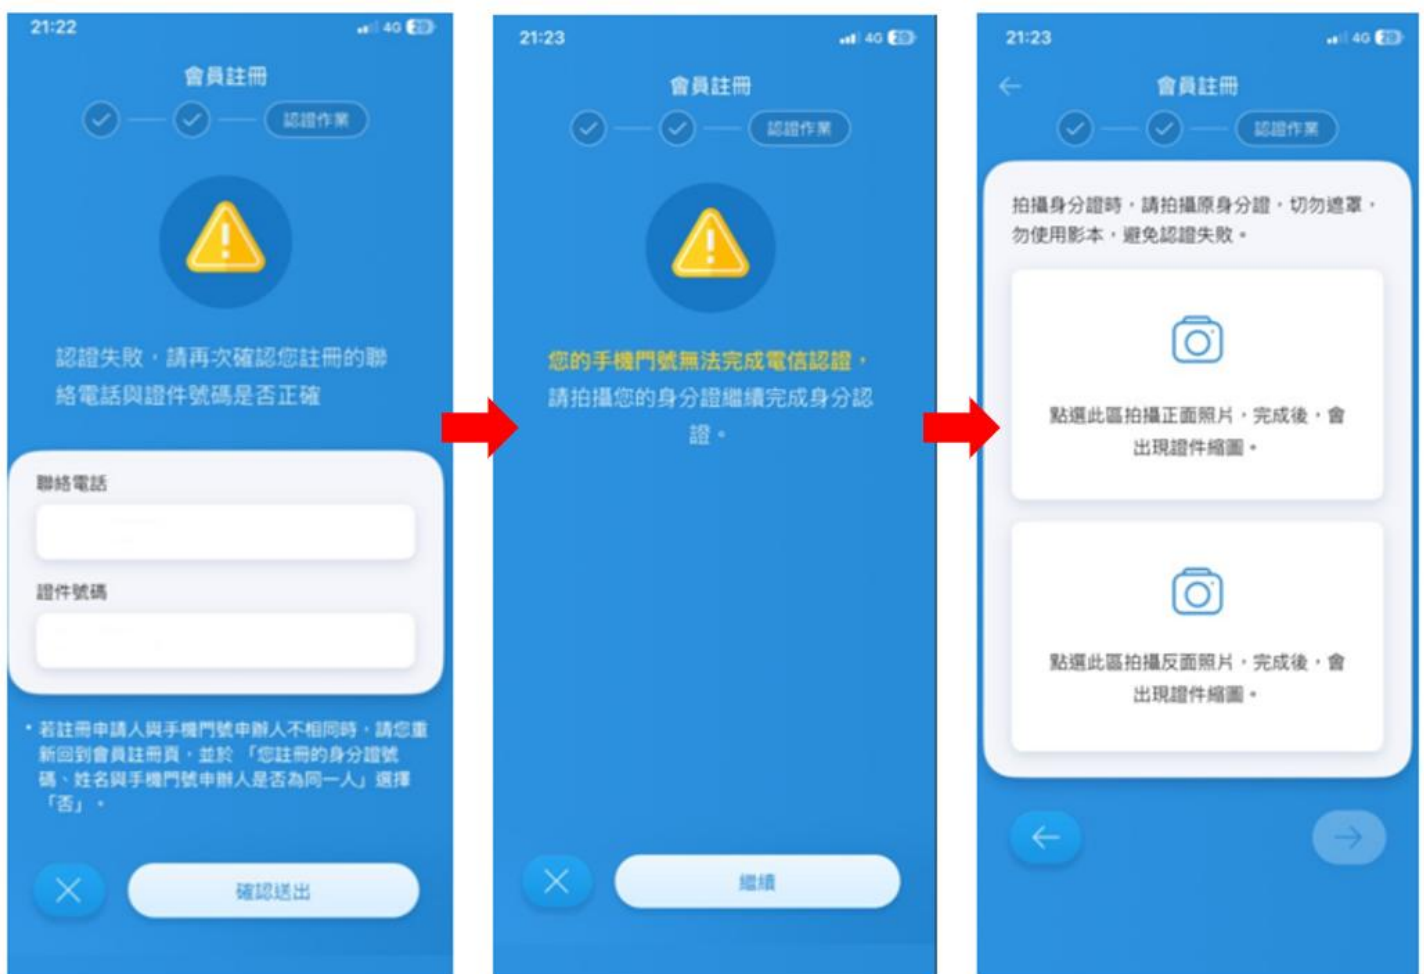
21:22

4G

會員註冊

認證作業

認證失敗，請再次確認您註冊的聯絡電話與證件號碼是否正確

聯絡電話

證件號碼

• 若註冊申請人與手機門號申辦人不相同時，請您重新回到會員註冊頁，並於「您註冊的身分證號碼、姓名與手機門號申辦人是否為同一人」選擇「否」。

確認送出

21:23

4G

會員註冊

認證作業

您的手機門號無法完成電信認證，請拍攝您的身分證繼續完成身分認證。

繼續

21:23

4G

會員註冊

認證作業

拍攝身分證時，請拍攝原身分證，切勿遮罩，勿使用影本，避免認證失敗。

點選此區拍攝正面照片，完成後，會出現證件縮圖。

點選此區拍攝反面照片，完成後，會出現證件縮圖。